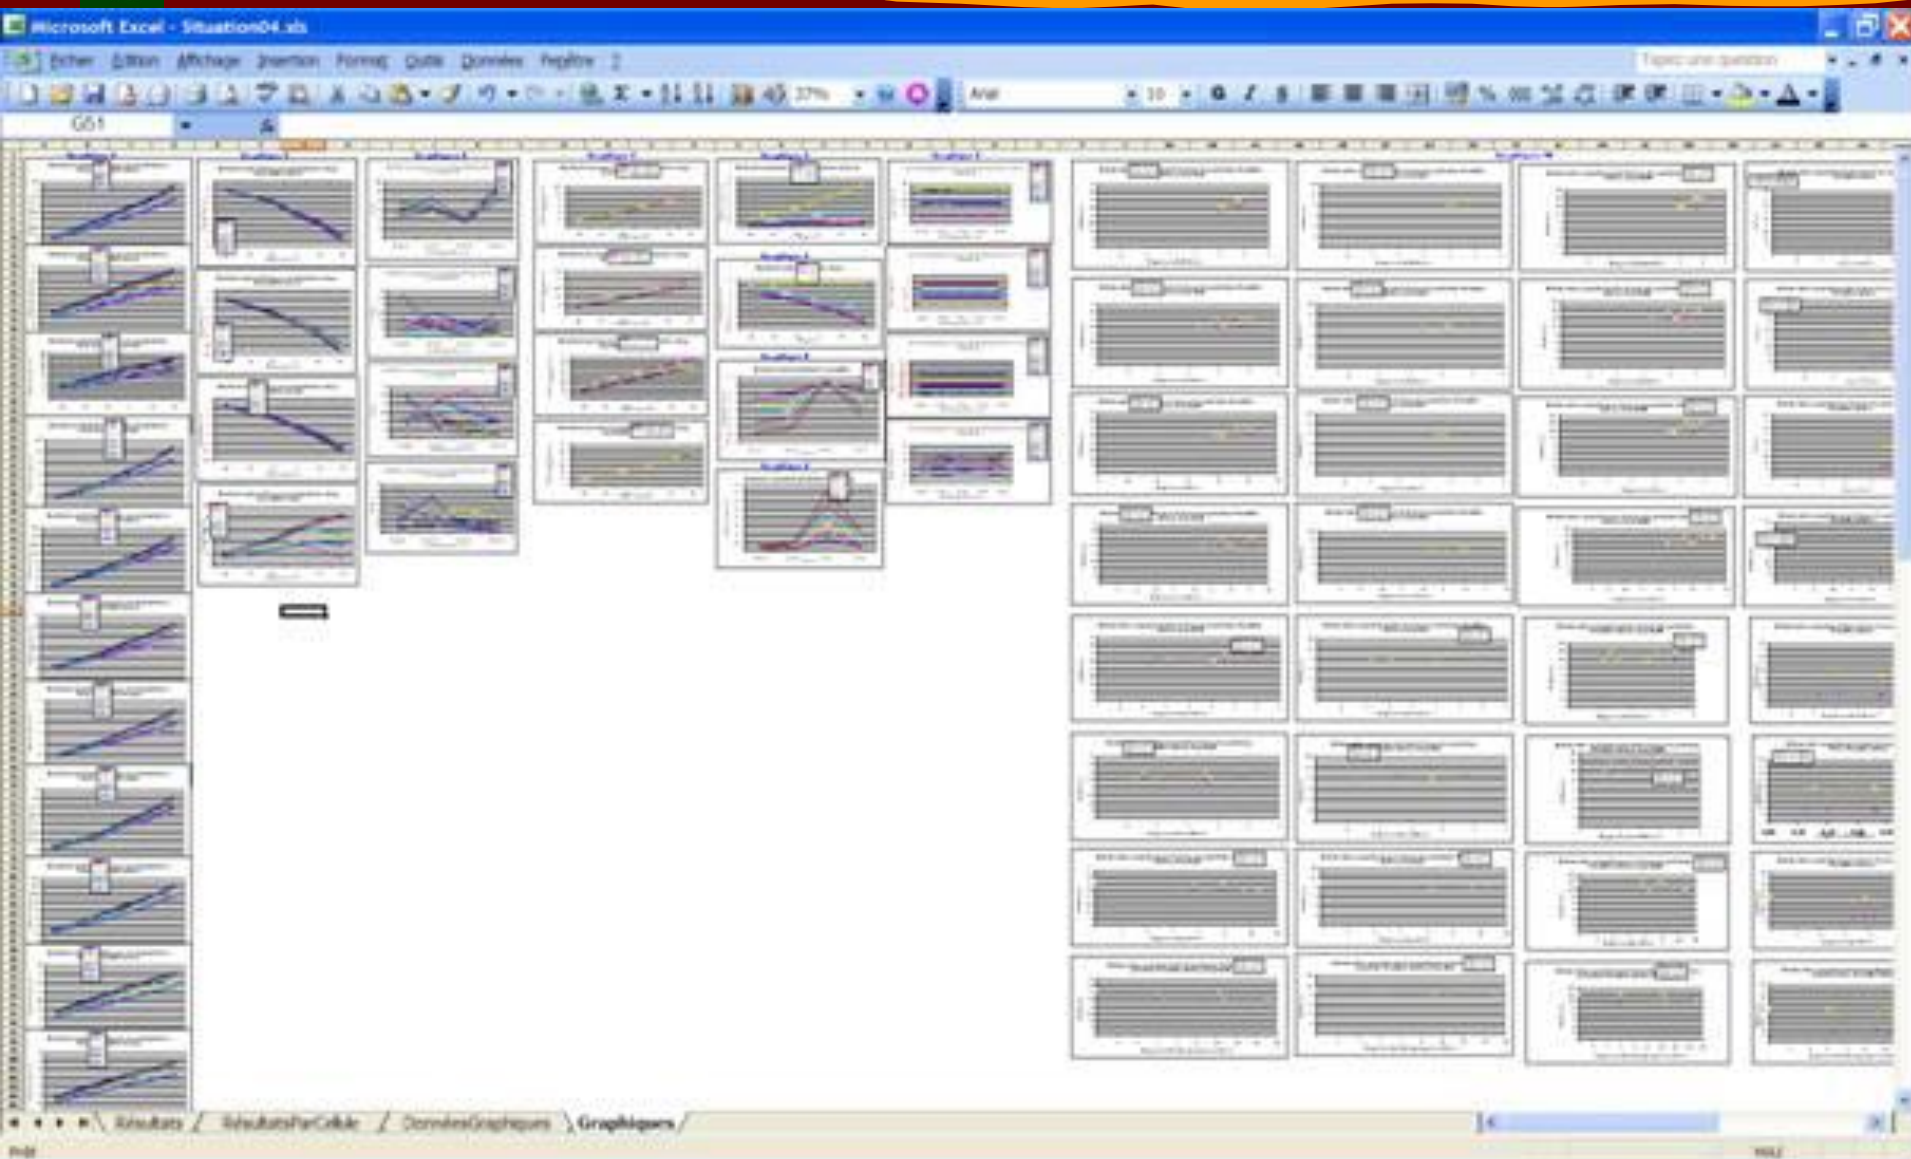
Microsoft Excel - Situation04.xls

Fichier Edition Affichage Insertion Format Outils Données Fenêtre ?

Tapez une question

37%

Arial 10

G51

Résultats / RésultatsParCellule / DonnéesGraphiques / Graphiques /

Prêt

NUM